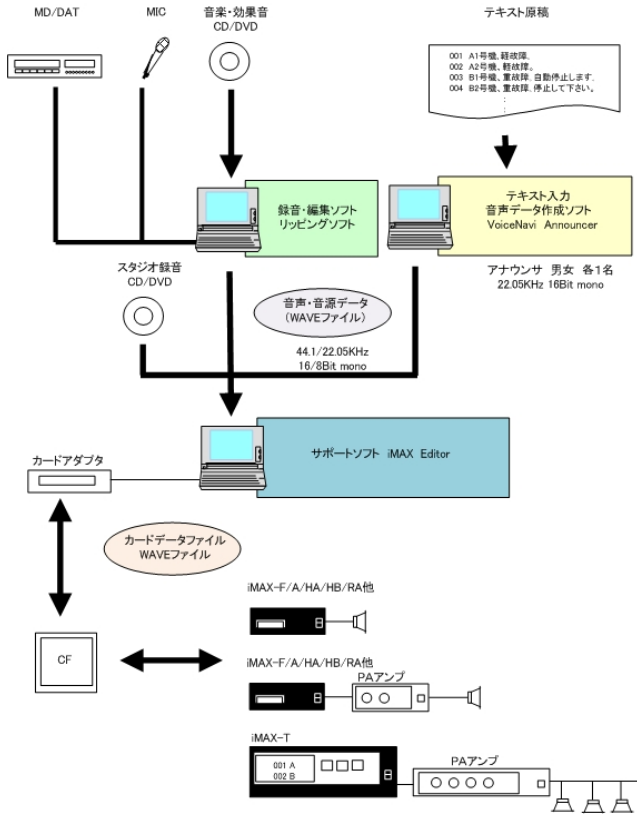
MD/DAT

MIC

音楽・効果音
CD/DVD

テキスト原稿

001 A1号機、軽故障。
002 A2号機、軽故障。
003 B1号機、重故障、自動停止します。
004 B2号機、重故障、停止して下さい。

録音・編集ソフト
リッピングソフト

テキスト入力
音声データ作成ソフト
VoiceNavi Announcer

アナウンサ 男女 各1名
22.05KHz 16Bit mono

スタジオ録音
CD/DVD

音声・音源データ
(WAVEファイル)

44.1/22.05KHz
16/8Bit mono

カードアダプタ

サポートソフト iMAX Editor

カードデータファイル
WAVEファイル

iMAX-F/A/HA/HB/RA他

CF

iMAX-F/A/HA/HB/RA他

PAアンプ

iMAX-T

001 A
002 B

PAアンプ